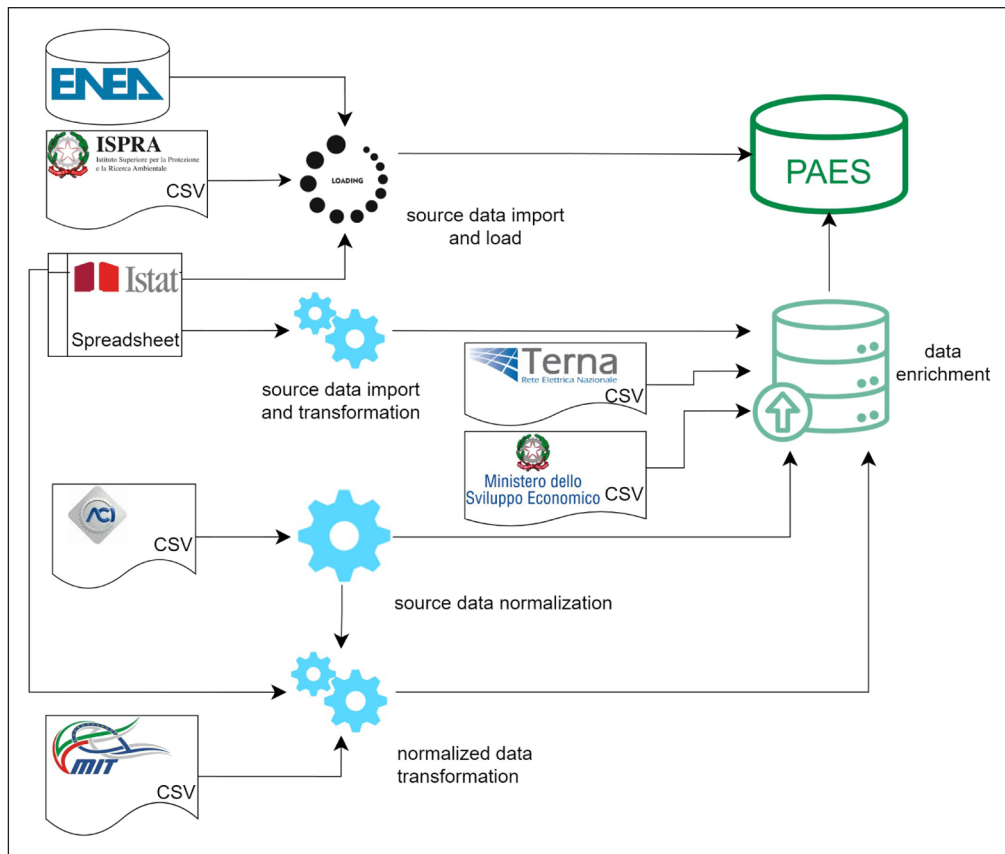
ENEA

ISPRA
Istituto Superiore per la Protezione e la Ricerca Ambientale
CSV

LOADING

source data import and load

PAES

Istat
Spreadsheet

source data import and transformation

Terna
Rete Elettrica Nazionale
CSV

data enrichment

Ministero dello Sviluppo Economico
CSV

ACI
CSV

source data normalization

MIT
CSV

normalized data transformation